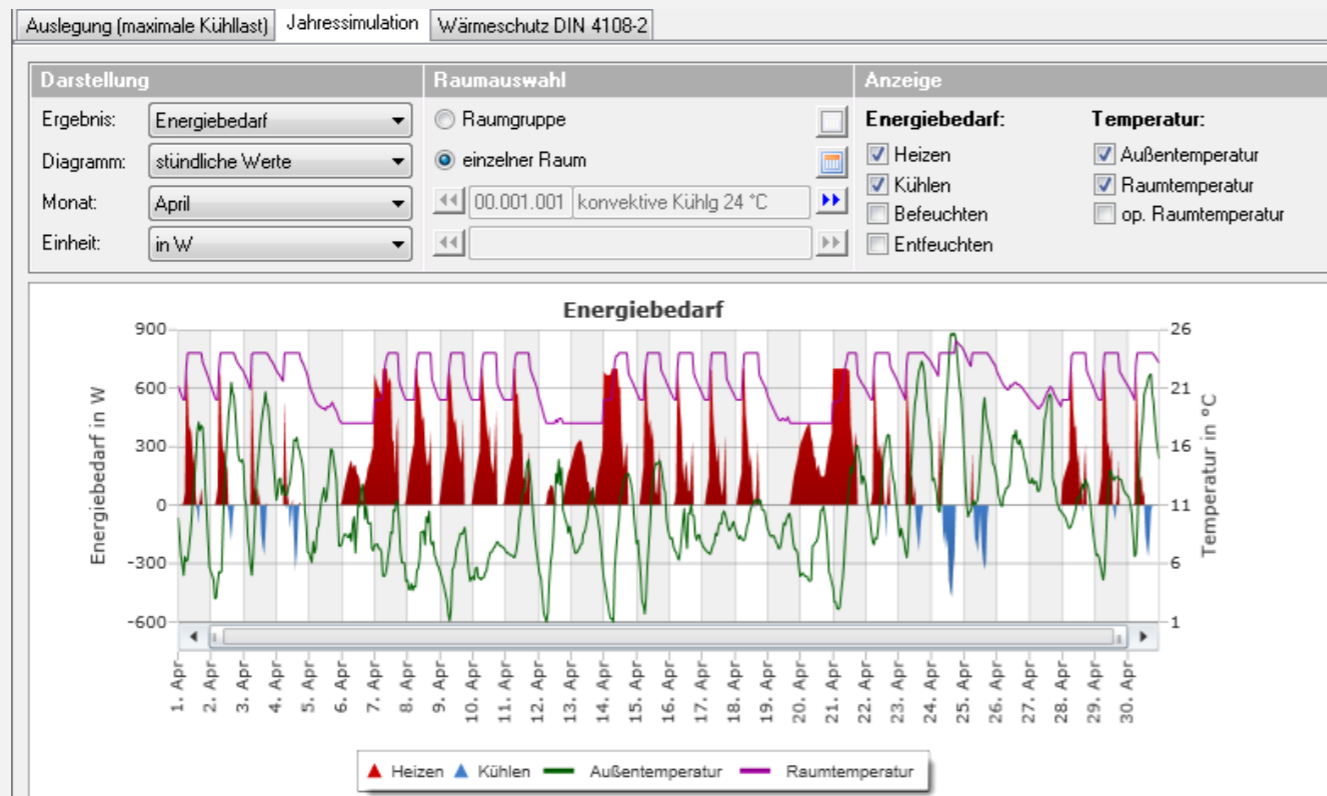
Auslegung (maximale Kühllast) Jahressimulation Wärmeschutz DIN 4108-2

Darstellung
Ergebnis: Energiebedarf
Diagramm: stündliche Werte
Monat: April
Einheit: in W

Raumauswahl
Raumgruppe
einzelner Raum
00.001.001 konvektive Kühlg 24 °C

Anzeige
Energiebedarf:
Heizen
Kühlen
Befeuchten
Entfeuchten

Temperatur:
Außentemperatur
Raumtemperatur
op. Raumtemperatur

Energiebedarf

Energiebedarf in W
900
600
300
0
-300
-600

Temperatur in °C
26
21
16
11
6
1

1. Apr 2. Apr 3. Apr 4. Apr 5. Apr 6. Apr 7. Apr 8. Apr 9. Apr 10. Apr 11. Apr 12. Apr 13. Apr 14. Apr 15. Apr 16. Apr 17. Apr 18. Apr 19. Apr 20. Apr 21. Apr 22. Apr 23. Apr 24. Apr 25. Apr 26. Apr 27. Apr 28. Apr 29. Apr 30. Apr

Heizen Kühlen Außentemperatur Raumtemperatur